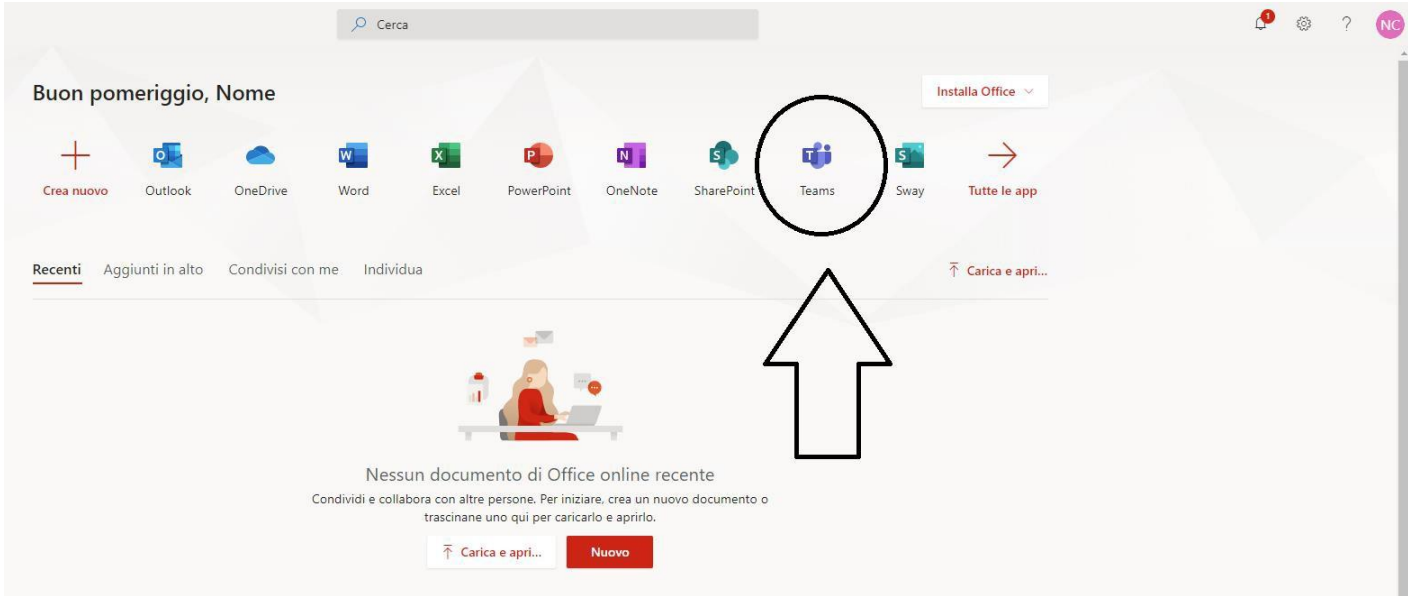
Cerca

1

NC

Buon pomeriggio, Nome

Installa Office

Crea nuovo
Outlook
OneDrive
Word
Excel
PowerPoint
OneNote
SharePoint
Teams
Sway
Tutte le app

Recenti
Aggiunti in alto
Condivisi con me
Individua

Carica e apri...

Nessun documento di Office online recente

Condividi e collabora con altre persone. Per iniziare, crea un nuovo documento o trascinane uno qui per caricarlo e aprirlo.

Carica e apri...
Nuovo